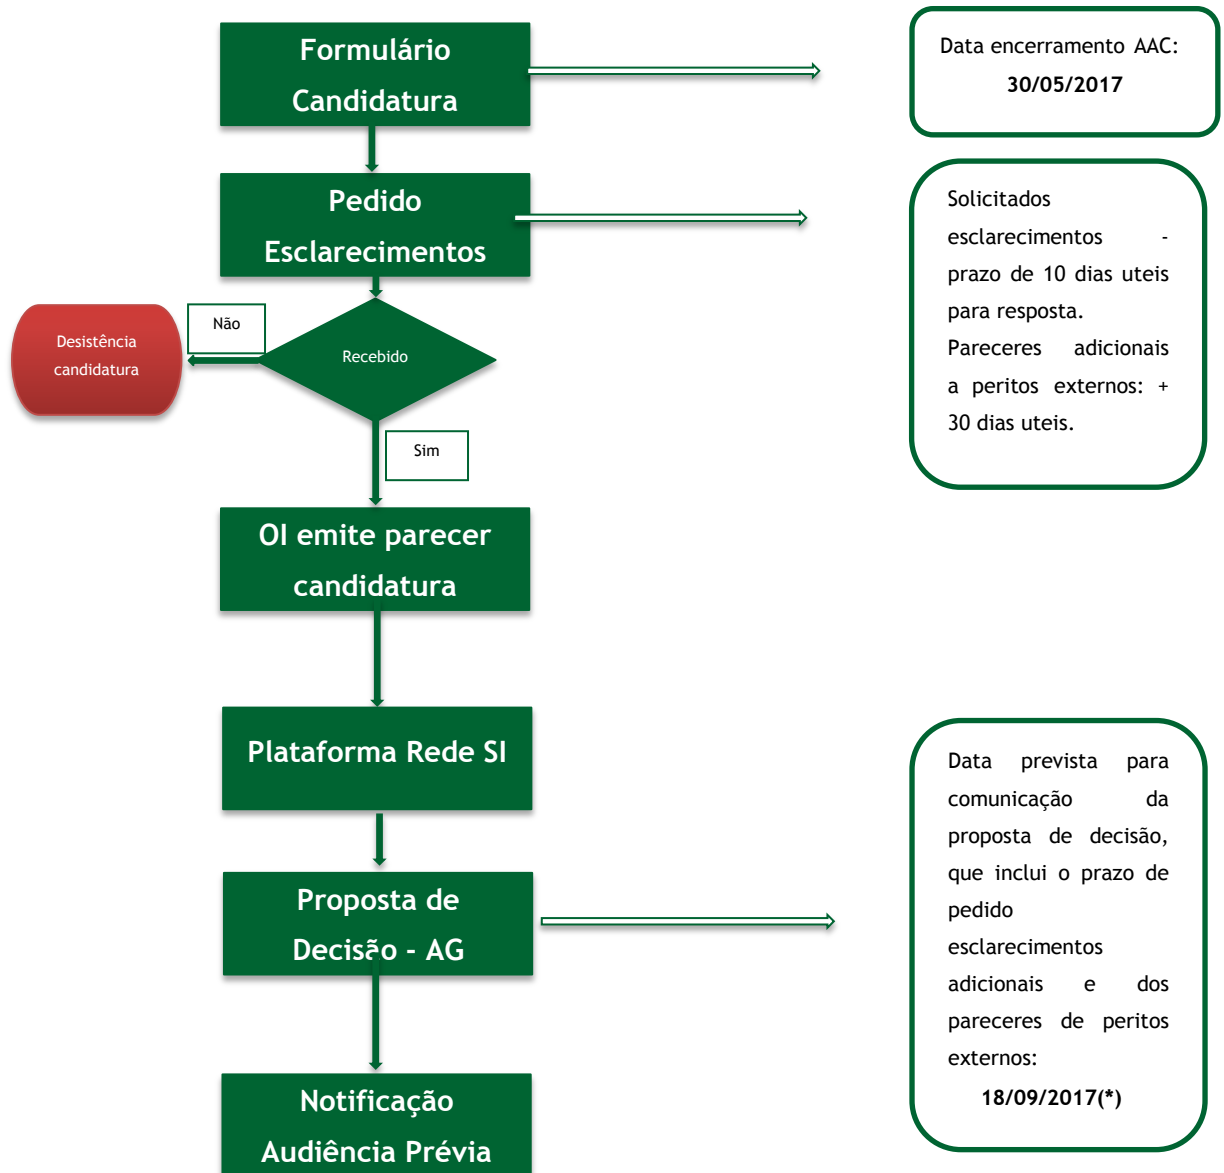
Formulário Candidatura

Data encerramento AAC: **30/05/2017**

Pedido Esclarecimentos

Solicitados esclarecimentos - prazo de 10 dias uteis para resposta. Pareceres adicionais a peritos externos: + 30 dias uteis.

Desistência candidatura

Não

Recebido

Sim

OI emite parecer candidatura

Plataforma Rede SI

Data prevista para comunicação da proposta de decisão, que inclui o prazo de pedido esclarecimentos adicionais e dos pareceres de peritos externos: **18/09/2017(*)**

Proposta de Decisão - AG

Notificação Audiência Prévia